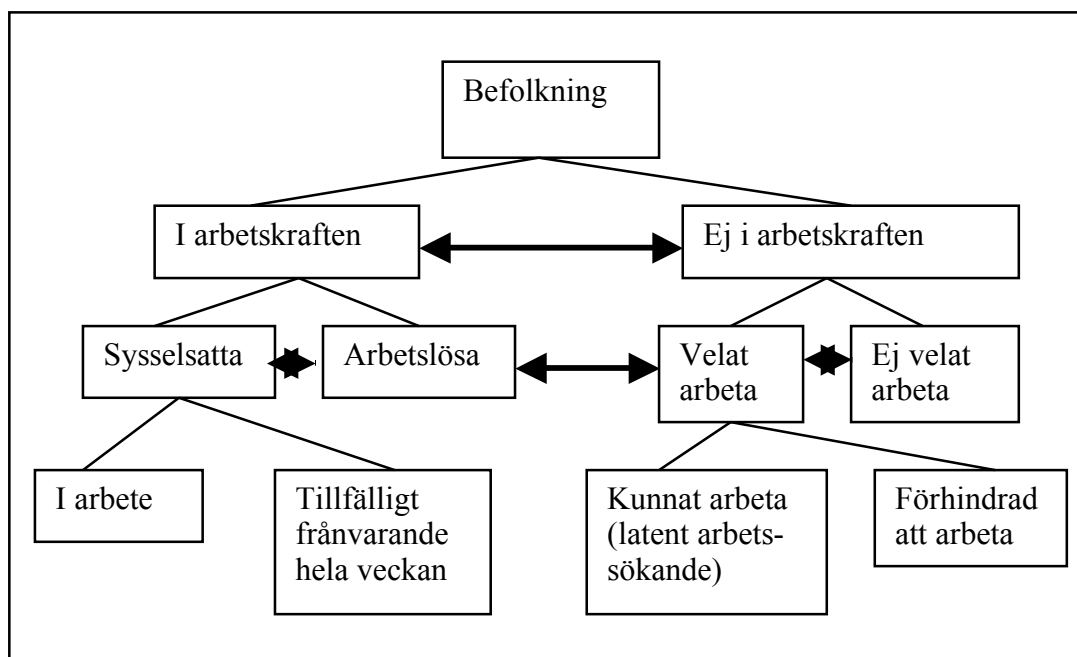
Befolkning

I arbetskraften

Ej i arbetskraften

Sysselsatta

Arbetslösa

Velat arbeta

Ej velat arbeta

I arbete

Tillfälligt frånvarande hela veckan

Kunnat arbeta (latent arbetssökande)

Förhindrad att arbeta